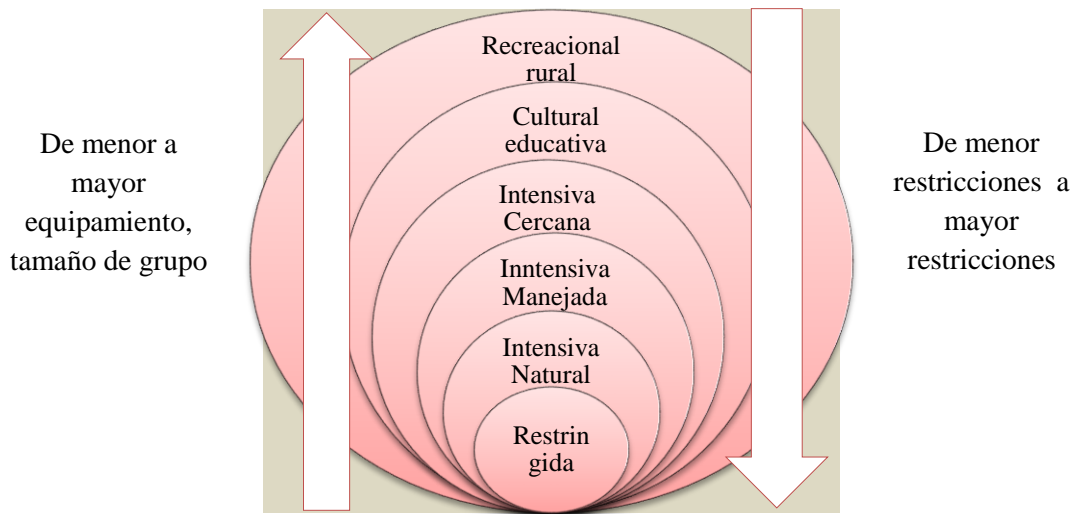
De menor a mayor equipamiento, tamaño de grupo

Recreacional rural

Cultural educativa

Intensiva Cercana

Inntensiva Manejada

Intensiva Natural

Restrin gida

De menor restricciones a mayor restricciones